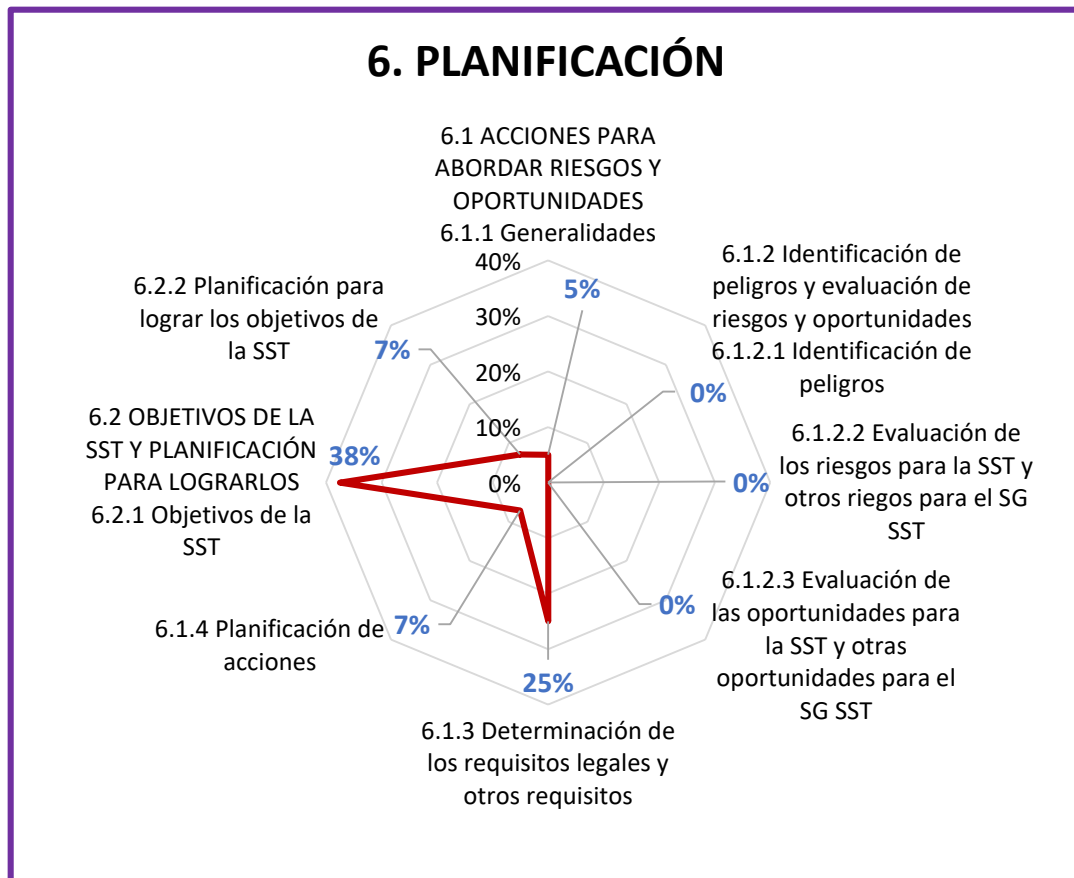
6. PLANIFICACIÓN

6.1 ACCIONES PARA ABORDAR RIESGOS Y OPORTUNIDADES
6.1.1 Generalidades

40%
30%
20%
10%
0%

5%

6.1.2 Identificación de peligros y evaluación de riesgos y oportunidades
6.1.2.1 Identificación de peligros

0%

6.1.2.2 Evaluación de los riesgos para la SST y otros riegos para el SG SST

0%

6.1.2.3 Evaluación de las oportunidades para la SST y otras oportunidades para el SG SST

0%

25%

6.1.3 Determinación de los requisitos legales y otros requisitos

7%

6.1.4 Planificación de acciones

38%

6.2 OBJETIVOS DE LA SST Y PLANIFICACIÓN PARA LOGRARLOS
6.2.1 Objetivos de la SST

7%

6.2.2 Planificación para lograr los objetivos de la SST